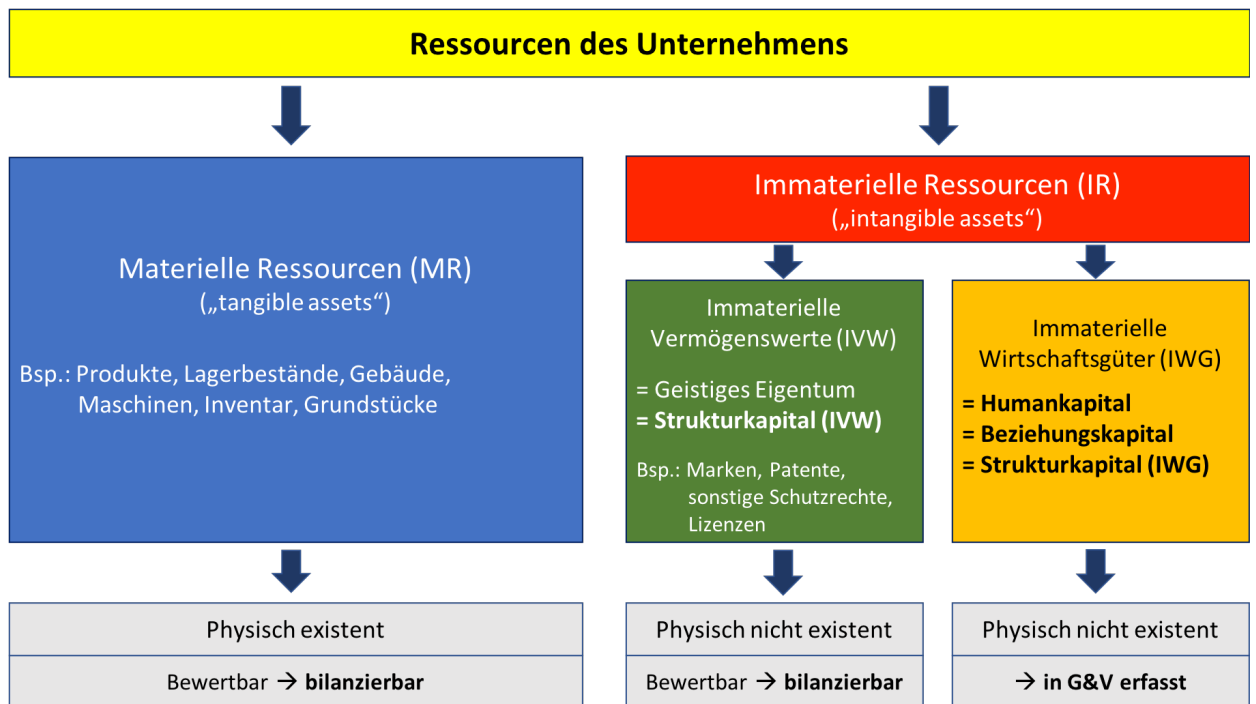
**Ressourcen des Unternehmens**

Materielle Ressourcen (MR)
(„tangible assets“)

Bsp.: Produkte, Lagerbestände, Gebäude, Maschinen, Inventar, Grundstücke

Physisch existent

Bewertbar → **bilanzierbar**

Immaterielle Ressourcen (IR)
(„intangible assets“)

Immaterielle Vermögenswerte (IVW)

= Geistiges Eigentum
**= Strukturkapital (IVW)**

Bsp.: Marken, Patente, sonstige Schutzrechte, Lizenzen

Physisch nicht existent

Bewertbar → **bilanzierbar**

Immaterielle Wirtschaftsgüter (IWG)

**= Humankapital**
**= Beziehungskapital**
**= Strukturkapital (IWG)**

Physisch nicht existent

**→ in G&V erfasst**